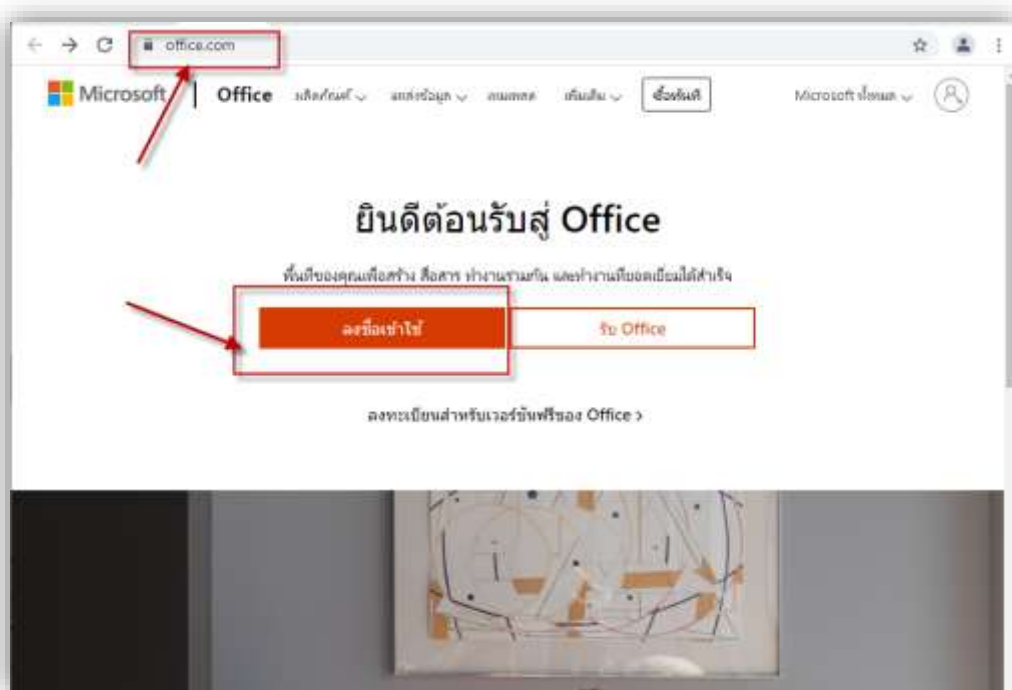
office.com

Microsoft | Office ผลิตภัณฑ์ แหล่งข้อมูล เทมเพลต เพิ่มเติม ซื้อทันที Microsoft ทั้งหมด

ยินดีต้อนรับสู่ Office

พื้นที่ของคุณเพื่อสร้าง สื่อสาร ทำงานร่วมกัน และทำงานที่ยอดเยี่ยมได้สำเร็จ

ลงชื่อเข้าใช้

รับ Office

ลงทะเบียนสำหรับเวอร์ชันฟรีของ Office >